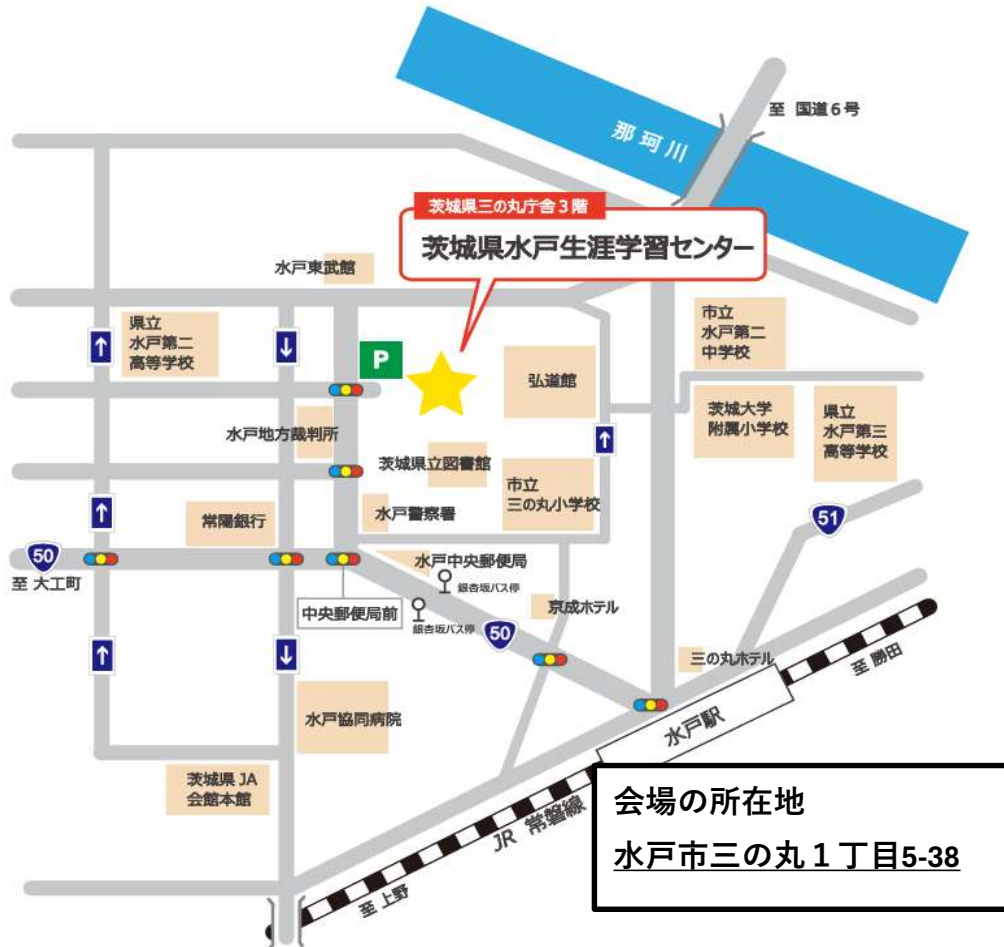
至 国道6号

那珂川

茨城県三の丸庁舎3階
茨城県水戸生涯学習センター

水戸東武館

県立
水戸第二
高等学校

P

市立
水戸第二
中学校

弘道館

水戸地方裁判所

茨城大学
附属小学校

県立
水戸第三
高等学校

茨城県立図書館

市立
三の丸小学校

水戸警察署

常陽銀行

51

50

至 大工町

水戸中央郵便局

銀杏坂バス停

中央郵便局前

銀杏坂バス停

京成ホテル

50

三の丸ホテル

至 勝田

水戸駅

水戸協同病院

茨城県 JA
会館本館

JR 常磐線

至 上野

会場の所在地
水戸市三の丸１丁目5-38